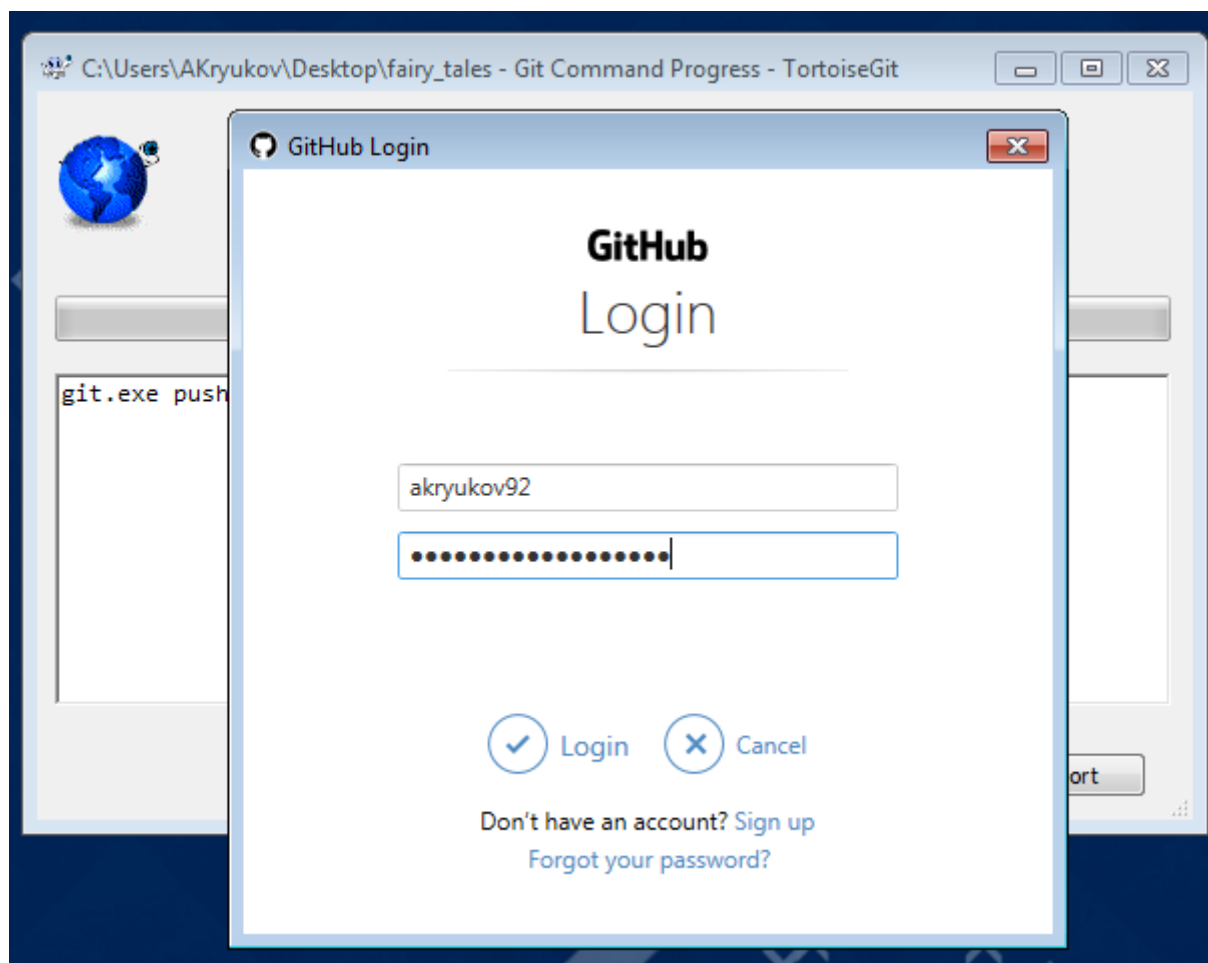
C:\Users\AKryukov\Desktop\fairy_tales - Git Command Progress - TortoiseGit

git.exe push

ort

GitHub Login

GitHub
Login

akryukov92

••••••••••••••••••

Login
Cancel

Don't have an account? Sign up
Forgot your password?